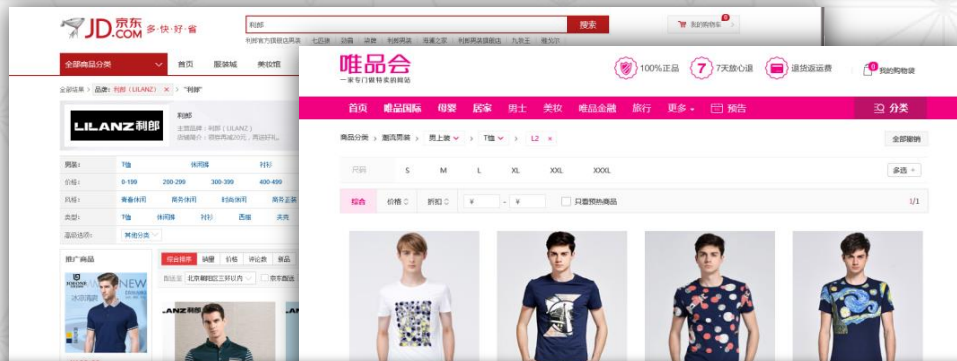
JD.COM 京东 多·快·好·省

利郎

搜索

我的购物车 0

利郎官方旗舰店男装 七匹狼 劲霸 骆驼 利郎男装 海澜之家 利郎男装旗舰店 九牧王 雅戈尔

全部商品分类

首页 服装城 美妆馆

全部结果 > 品牌: 利郎（LILANZ） × > "利郎"

LILANZ 利郎

利郎

主营品牌：利郎（LILANZ）

男装： T恤 休闲裤 衬衫

价格： 0-199 200-299 300-399 400-499

风格： 青春休闲 商务休闲 时尚休闲 商务正装

类型： T恤 休闲裤 衬衫 西服 夹克

高级选项： 其他分类

推广商品

综合排序 销量 价格 评论数 新品

配送至 北京朝阳区三环以内 京东配送

唯品会
一家专门做特卖的网站

100%正品 7天放心退 退货运费费

0 我的购物袋

首页 唯品国际 母婴 居家 男士 美妆 唯品金融 旅行 更多 预告

分类

商品分类 > 潮流男装 > 男上装 > T恤 > L2 ×

全部撤销

尺码 S M L XL XXL XXXL

多选 +

综合 价格 折扣 ¥ - ¥ 只看预热商品

1/1